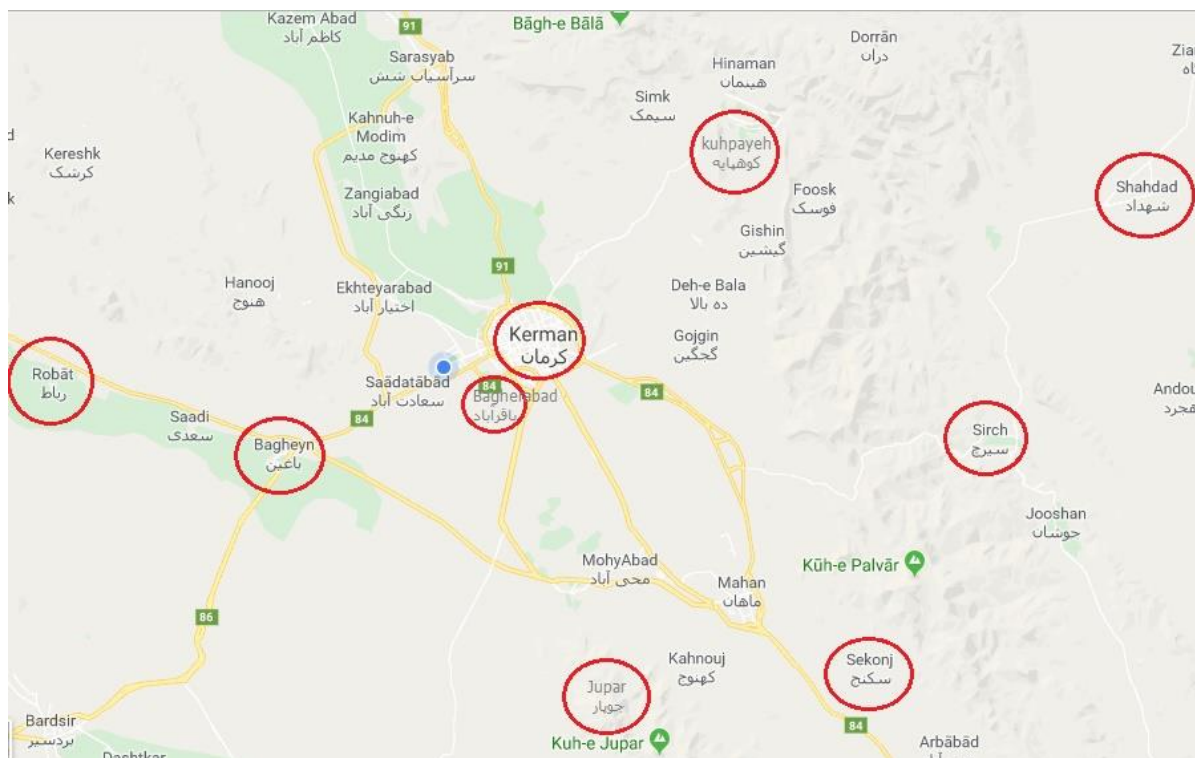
Kazem Abad
کاظم آباد
91
Bāgh-e Bālā
Dorrān
دران
Zia
اه
Sarasyab
سرآسیاب شش
Hinaman
هیمان
Simk
سیمک
d
Kahnuh-e Modim
کهنوج مدیم
kuhpayeh
کوهپایه
Kereshk
کرشک
Shahdad
شهداد
k
Foosk
فوسک
Zangiabad
زنگی آباد
Gishin
گیشین
91
Hanooj
هنوج
Ekhteyarabad
اختیار آباد
Deh-e Bala
ده بالا
Kerman
کرمان
Gojgin
گجگین
Robāt
رباط
Saādatābād
سعادت آباد
84
Bagherabad
باقرآباد
84
Andou
هجرد
Saadi
سعدی
84
Sirch
سیرچ
Bagheyn
باغین
Jooshan
جوشان
MohyAbad
محی آباد
Kūh-e Palvār
Mahan
ماهان
86
Kahnouj
کهنوج
Sekonj
سکنج
Jupar
جوپار
Bardsir
بردسیر
Dashtkar
Kuh-e Jupar
84
Arbābād